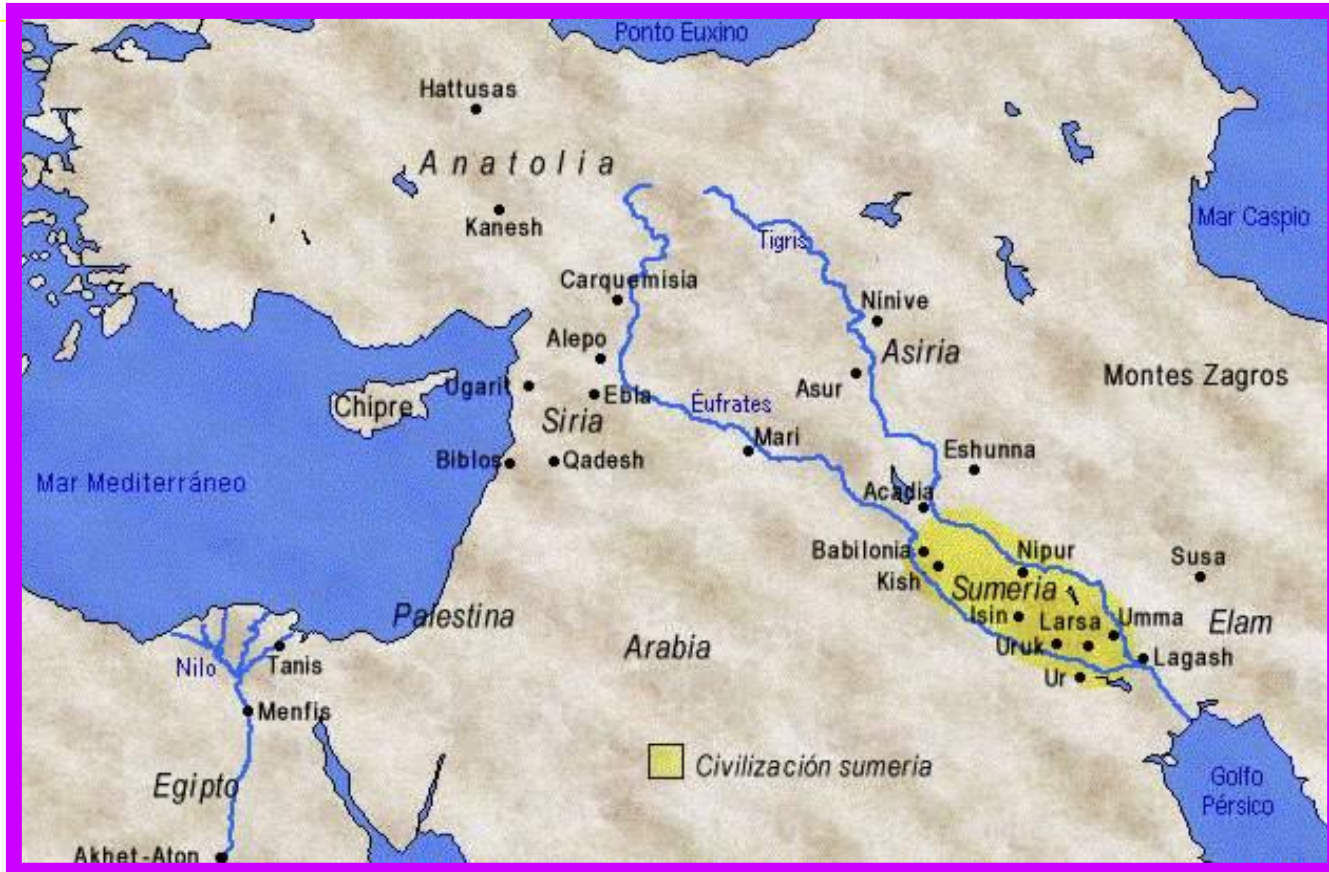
Ponto Euxino
Hattusas
Anatolia
Kanesh
Mar Caspio
Tigris
Carquemisia
Nínive
Alepo
Asiria
Ugarit
Ebla
Éufrates
Asur
Montes Zagros
Chipre
Siria
Mari
Eshunna
Biblos
Qadesh
Mar Mediterráneo
Acadia
Babilonia
Nipur
Susa
Kish
Sumeria
Isin
Larsa
Umma
Elam
Palestina
Uruk
Lagash
Arabia
Ur
Nilo
Tanis
Menfis
Civilización sumeria
Egipto
Golfo Pérsico
Akhet-Aton